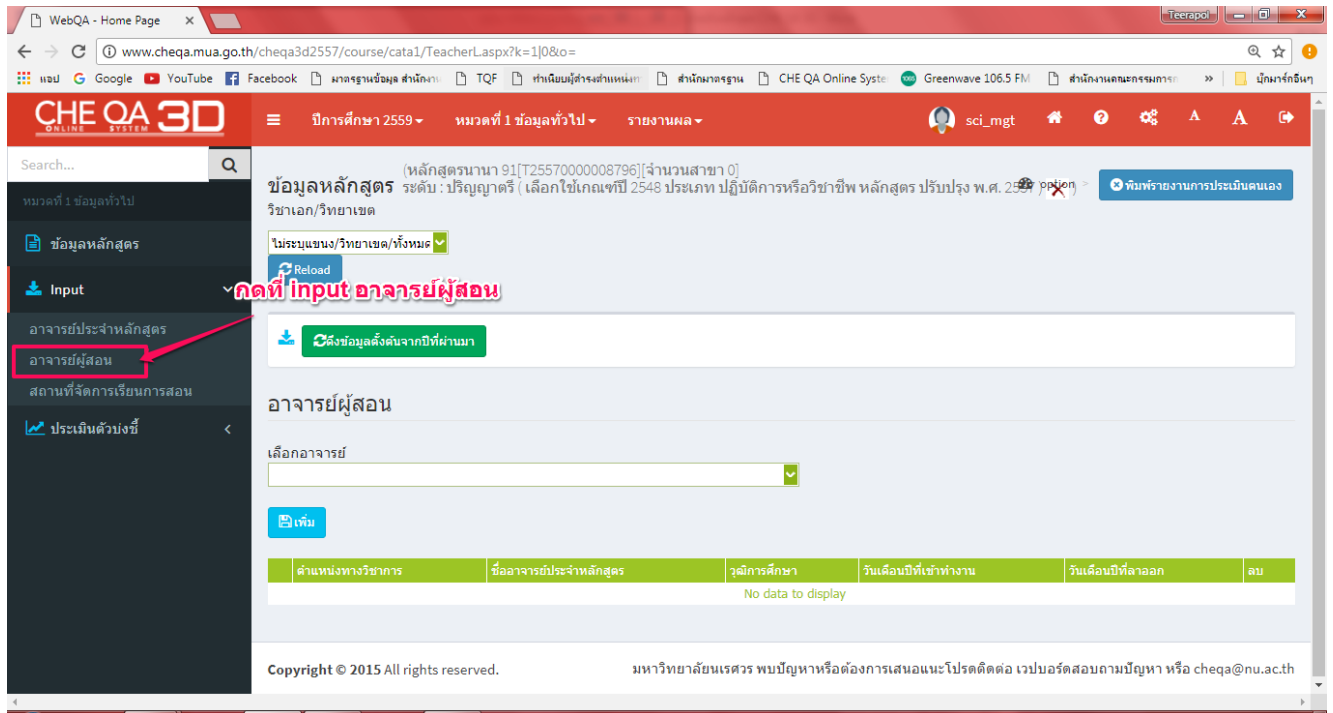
WebQA - Home Page ×

Teerapol

www.cheqa.mua.go.th/cheqa3d2557/course/cata1/TeacherL.aspx?k=1|0&o=

แอป Google YouTube Facebook มาตรฐานข้อมูล สำนักงา TQF ทำเนียบผู้ดำรงตำแหน่ง สำนักมาตรฐาน CHE QA Online Syste Greenwave 106.5 FM สำนักงานคณะกรรมการ » บุ๊กมาร์กอื่นๆ

CHE QA 3D ONLINE SYSTEM

ปีการศึกษา 2559 หมวดที่ 1 ข้อมูลทั่วไป รายงานผล sci_mgt A A

Search...

หมวดที่ 1 ข้อมูลทั่วไป

ข้อมูลหลักสูตร

Input

อาจารย์ประจำหลักสูตร

อาจารย์ผู้สอน

สถานที่จัดการเรียนการสอน

ประเมินตัวบ่งชี้

ข้อมูลหลักสูตร (หลักสูตรนานา 91[T25570000008796][จำนวนสาขา 0] ระดับ : ปริญญาตรี ( เลือกใช้เกณฑ์ปี 2548 ประเภท ปฏิบัติการหรือวิชาชีพ หลักสูตร ปรับปรุง พ.ศ. 2557

option

พิมพ์รายงานการประเมินตนเอง

วิชาเอก/วิทยาเขต

ไม่ระบุแขนง/วิทยาเขต/ทั้งหมด

Reload

กดที่ input อาจารย์ผู้สอน

ดึงข้อมูลตั้งต้นจากปีที่ผ่านมา

อาจารย์ผู้สอน

เลือกอาจารย์

เพิ่ม

| ตำแหน่งทางวิชาการ | ชื่ออาจารย์ประจำหลักสูตร | วุฒิการศึกษา | วันเดือนปีที่เข้าทำงาน | วันเดือนปีที่ลาออก | ลบ |
|---|---|---|---|---|---|
| No data to display | | | | | |

Copyright © 2015 All rights reserved.

มหาวิทยาลัยนเรศวร พบปัญหาหรือต้องการเสนอแนะโปรดติดต่อ เวปบอร์ดสอบถามปัญหา หรือ cheqa@nu.ac.th